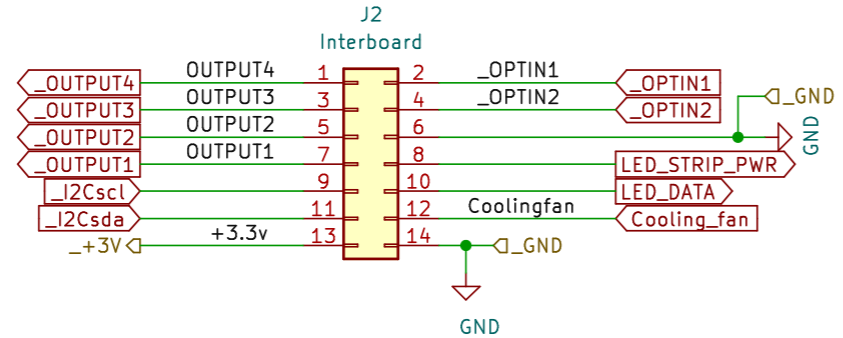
J2
Interboard

_OUTPUT4
OUTPUT4
1
2
_OPTIN1
_OPTIN1
_GND
_OUTPUT3
OUTPUT3
3
4
_OPTIN2
_OPTIN2
_OUTPUT2
OUTPUT2
5
6
GND
_OUTPUT1
OUTPUT1
7
8
LED_STRIP_PWR
_I2Cscl
9
10
LED_DATA
_I2Csda
11
12
Coolingfan
Cooling_fan
_+3V
+3.3v
13
14
_GND
GND